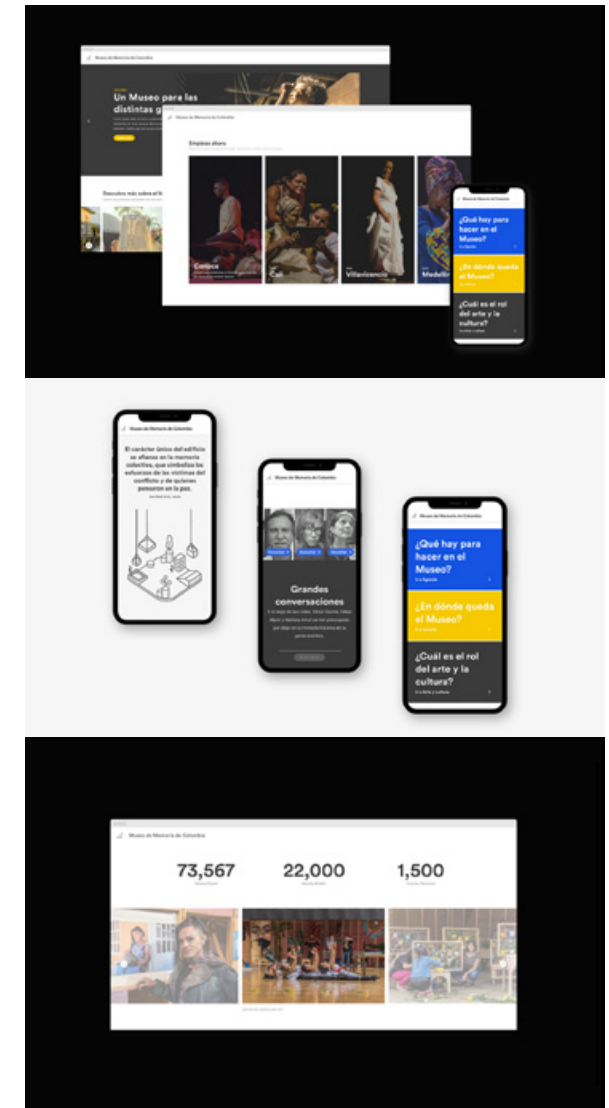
Museo de Memoria de Colombia

Un Museo para las distintas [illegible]

Descubre más sobre el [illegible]

Museo de Memoria de Colombia

Empieza ahora

Corozo

Cali

Villavicencio

Medellín

Museo de Memoria de Colombia

¿Qué hay para hacer en el Museo?

¿En dónde queda el Museo?

¿Cuál es el rol del arte y la cultura?

Museo de Memoria de Colombia

El carácter único del edificio se afianza en la memoria colectiva, que simboliza los esfuerzos de las víctimas del conflicto y de quienes apuestan en la paz.

Museo de Memoria de Colombia

Grandes conversaciones

Museo de Memoria de Colombia

¿Qué hay para hacer en el Museo?

¿En dónde queda el Museo?

¿Cuál es el rol del arte y la cultura?

Museo de Memoria de Colombia

73,567

22,000

1,500